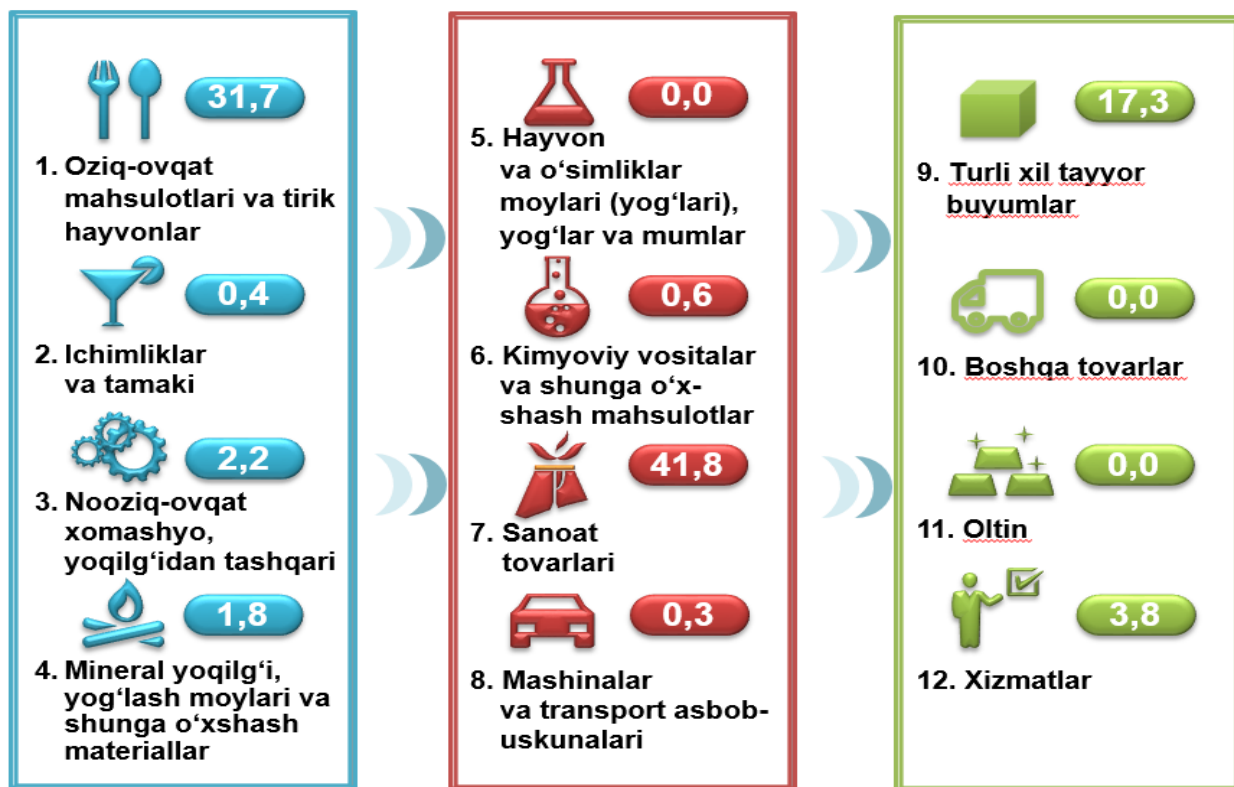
31,7

1. Oziq-ovqat mahsulotlari va tirik hayvonlar

0,4

2. Ichimliklar va tamaki

2,2

3. Nooziq-ovqat xomashyo, yoqilg‘idan tashqari

1,8

4. Mineral yoqilg‘i, yog‘lash moylari va shunga o‘xshash materiallar

0,0

5. Hayvon va o‘simliklar moylari (yog‘lari), yog‘lar va mumlar

0,6

6. Kimyoviy vositalar va shunga o‘xshash mahsulotlar

41,8

7. Sanoat tovarlari

0,3

8. Mashinalar va transport asbob-uskunalari

17,3

9. Turli xil tayyor buyumlar

0,0

10. Boshqa tovarlar

0,0

11. Oltin

3,8

12. Xizmatlar